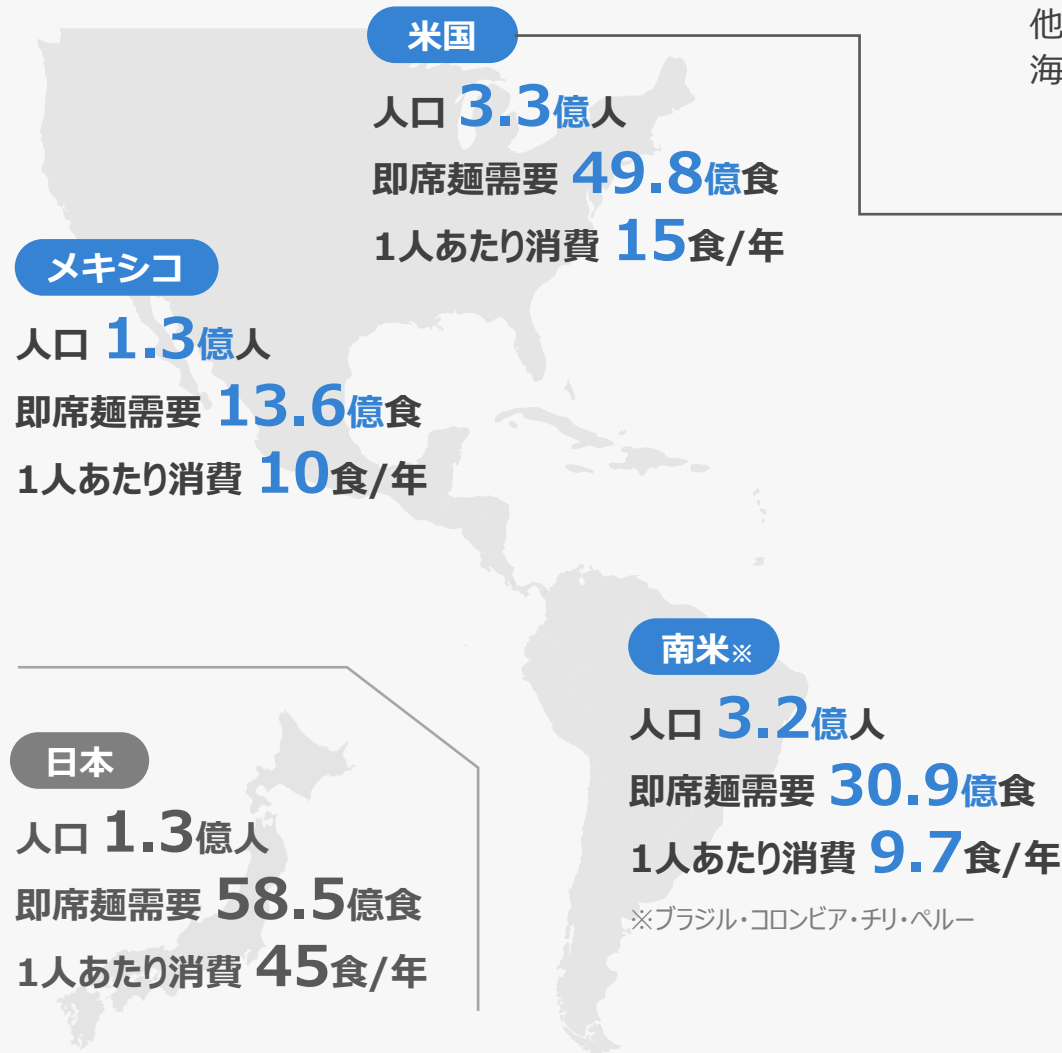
他
海

米国

人口 3.3億人
即席麺需要 49.8億食
1人あたり消費 15食/年

メキシコ

人口 1.3億人
即席麺需要 13.6億食
1人あたり消費 10食/年

南米※

人口 3.2億人
即席麺需要 30.9億食
1人あたり消費 9.7食/年

※ブラジル・コロンビア・チリ・ペルー

日本

人口 1.3億人
即席麺需要 58.5億食
1人あたり消費 45食/年